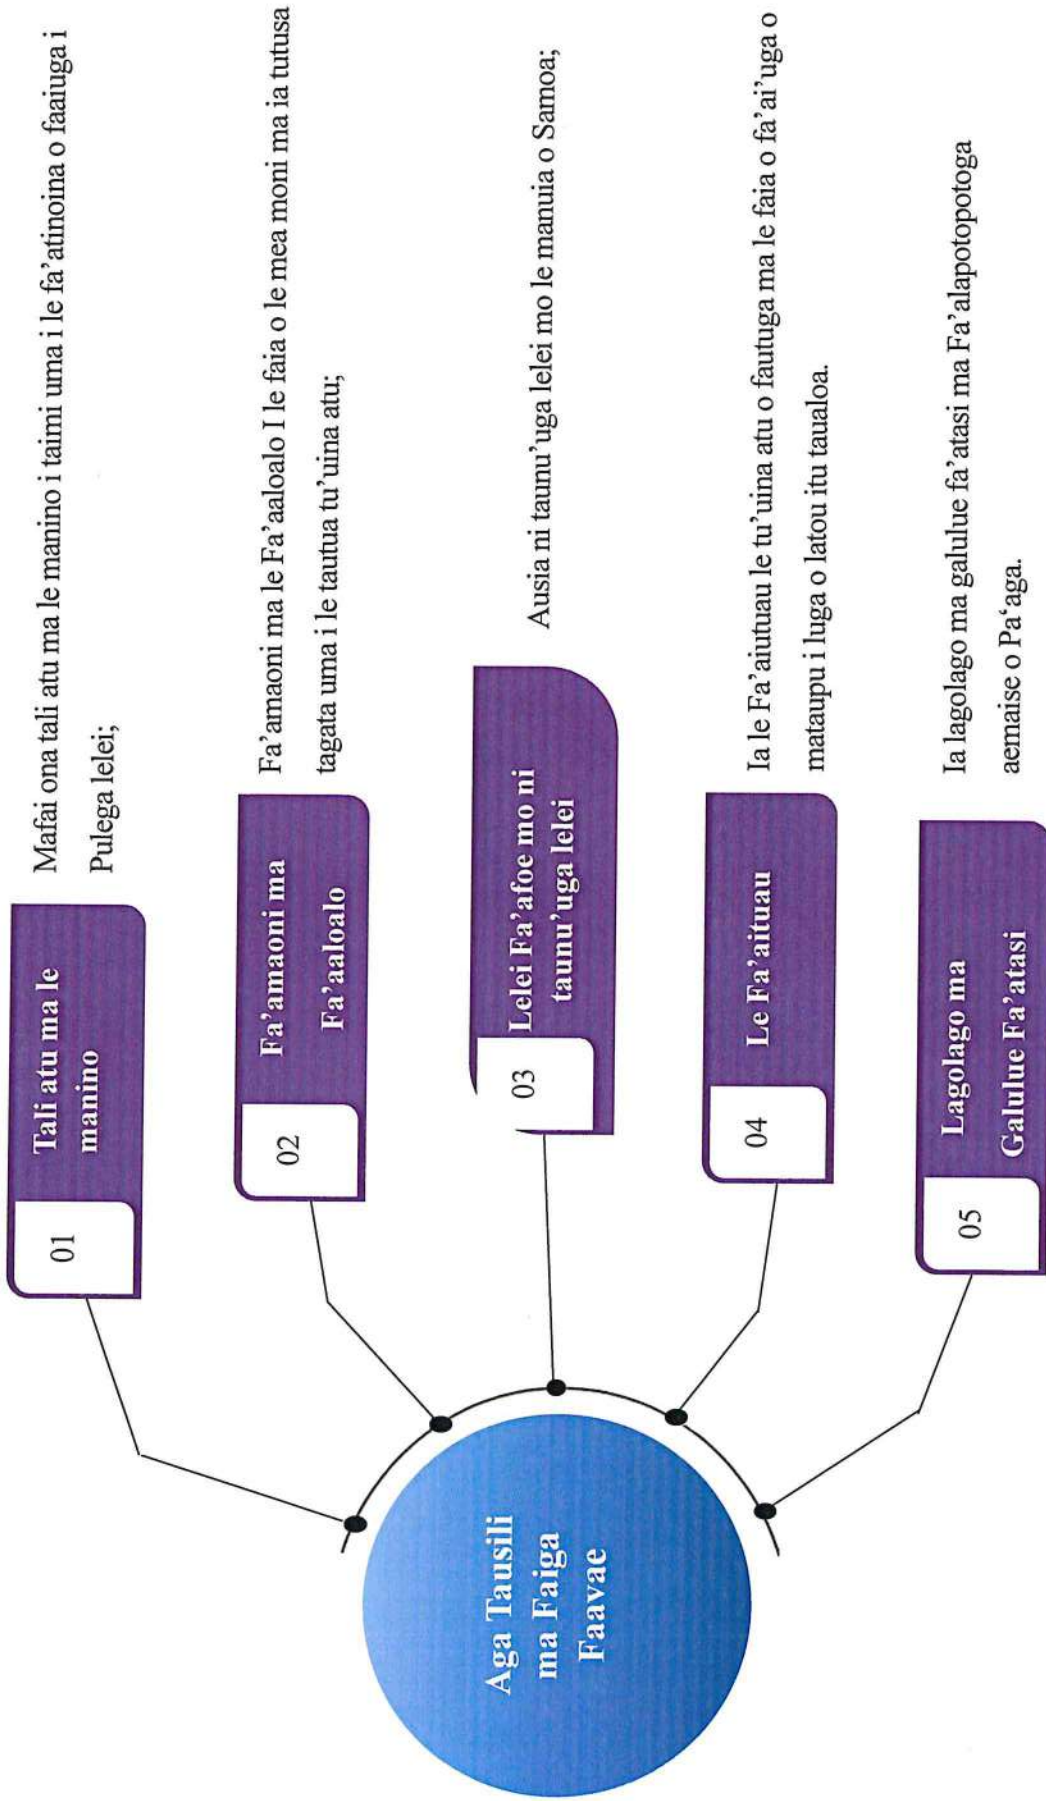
Aga Tausili ma Faiga Faavae

01
Tali atu ma le manino

Mafai ona tali atu ma le manino i taimi uma i le fa'atinoina o faaiuga i Pulega lelei;

02
Fa'amaoni ma Fa'aaloalo

Fa'amaoni ma le Fa'aaloalo I le faia o le mea moni ma ia tutusa tagata uma i le tautua tu'uina atu;

03
Lelei Fa'afoe mo ni taunu'uga lelei

Ausia ni taunu'uga lelei mo le manuia o Samoa;

04
Le Fa'aituau

Ia le Fa'aiutuau le tu'uina atu o fautuga ma le faia o fa'ai'uga o mataupu i luga o latou itu taualoa.

05
Lagolago ma Galulue Fa'atasi

Ia lagolago ma galulue fa'atasi ma Fa'alapotopotoga aemaise o Pa'aga.